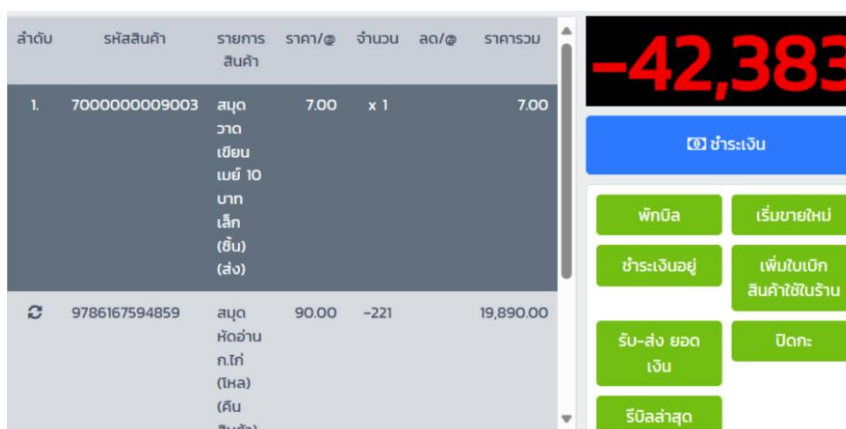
| ลำดับ | รหัสสินค้า | รายการสินค้า | ราคา/@ | จำนวน | ลด/@ | ราคารวม |
|---|---|---|---|---|---|---|
| 1. | 7000000009003 | สมุดวาดเขียนเมย์ 10 บาทเล็ก (ชิ้น) (ส่ง) | 7.00 | x 1 | | 7.00 |
| | 9786167594859 | สมุดหัดอ่าน ก.ไก่ (โหล) (คืน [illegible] | 90.00 | -221 | | 19,890.00 |

-42,383

ชำระเงิน

พักบิล

เริ่มขายใหม่

ชำระเงินอยู่

เพิ่มใบเบิกสินค้าใช้ในร้าน

รับ-ส่ง ยอดเงิน

ปิดกะ

รีบิลล่าสุด